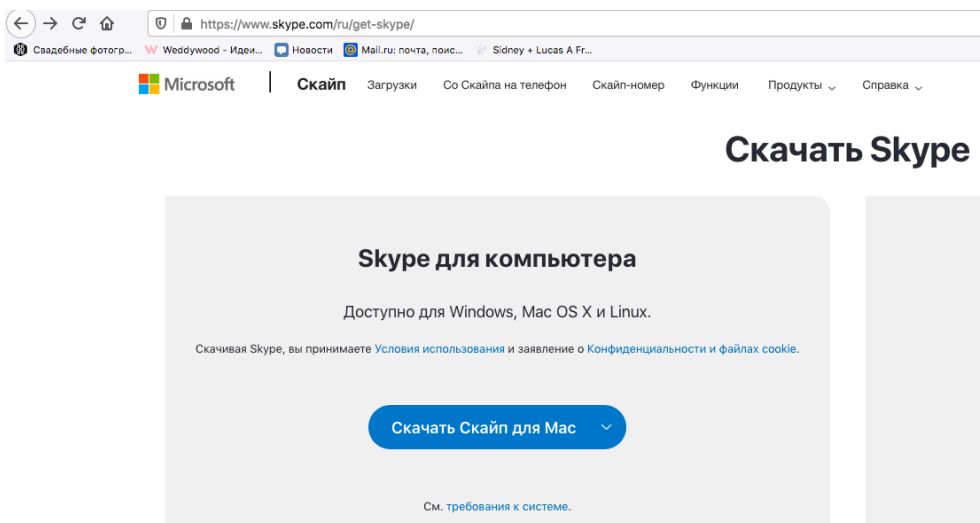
https://www.skype.com/ru/get-skype/

Свадебные фотогр... Weddywood - Идеи... Новости Mail.ru: почта, поис... Sidney + Lucas A Fr...

Microsoft | Скайп Загрузки Со Скайпа на телефон Скайп-номер Функции Продукты Справка

Скачать Skype

Skype для компьютера

Доступно для Windows, Mac OS X и Linux.

Скачивая Skype, вы принимаете Условия использования и заявление о Конфиденциальности и файлах cookie.

Скачать Скайп для Mac

См. требования к системе.